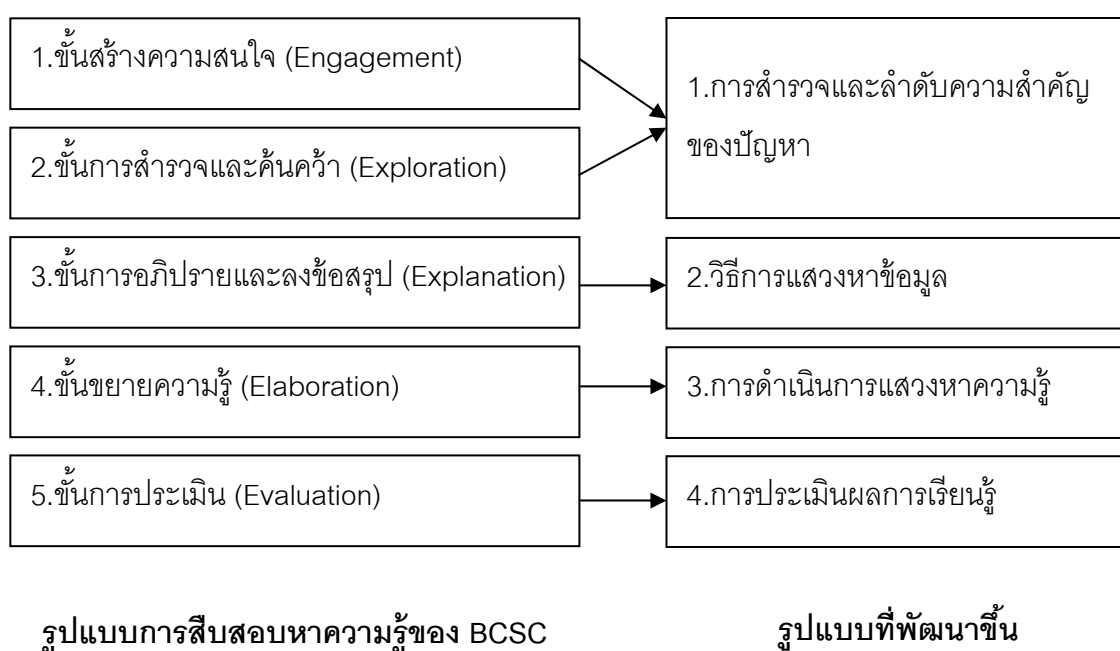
1.ขั้นสร้างความสนใจ (Engagement)

2.ขั้นการสำรวจและค้นคว้า (Exploration)

1.การสำรวจและลำดับความสำคัญของปัญหา

3.ขั้นการอภิปรายและลงข้อสรุป (Explanation)

2.วิธีการแสวงหาข้อมูล

4.ขั้นขยายความรู้ (Elaboration)

3.การดำเนินการแสวงหาความรู้

5.ขั้นการประเมิน (Evaluation)

4.การประเมินผลการเรียนรู้

รูปแบบการสืบสอบหาความรู้ของ BCSC

รูปแบบที่พัฒนาขึ้น